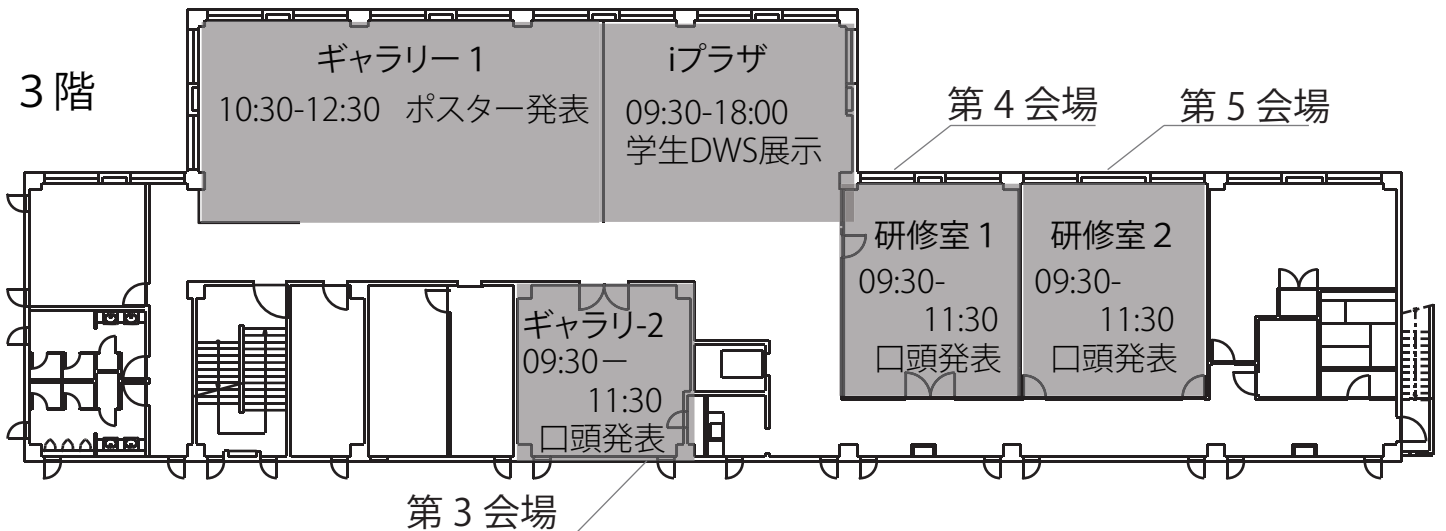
3 階

ギャラリー 1
10:30-12:30 ポスター発表

iプラザ
09:30-18:00
学生DWS展示

第 4 会場

第 5 会場

研修室 1
09:30-
11:30
口頭発表

研修室 2
09:30-
11:30
口頭発表

ギャラリ-2
09:30ー
11:30
口頭発表

第 3 会場